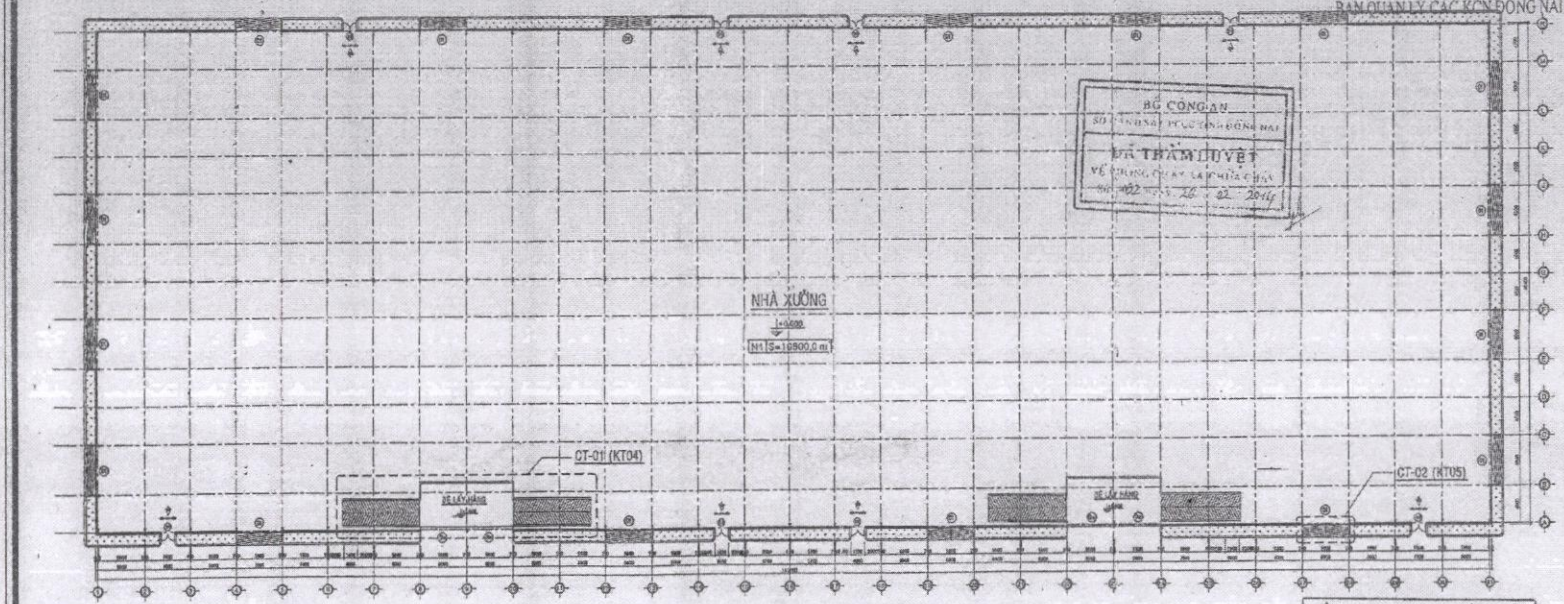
BAN QUẢN LÝ CÁC KCN ĐỒNG NAI

BỘ CÔNG AN
SỞ CẢNH SÁT PCCC TỈNH ĐỒNG NAI
ĐÃ THẨM DUYỆT
VỀ PHÒNG CHÁY VÀ CHỮA CHÁY
Số: 022 ngày 26 - 02 - 2014

NHÀ XƯỞNG
+0.000
N1 S=10800,0 m²

CT-01 (KT04)
CT-02 (KT05)
ĐỂ LẤY HÀNG
ĐỂ LẤY HÀNG